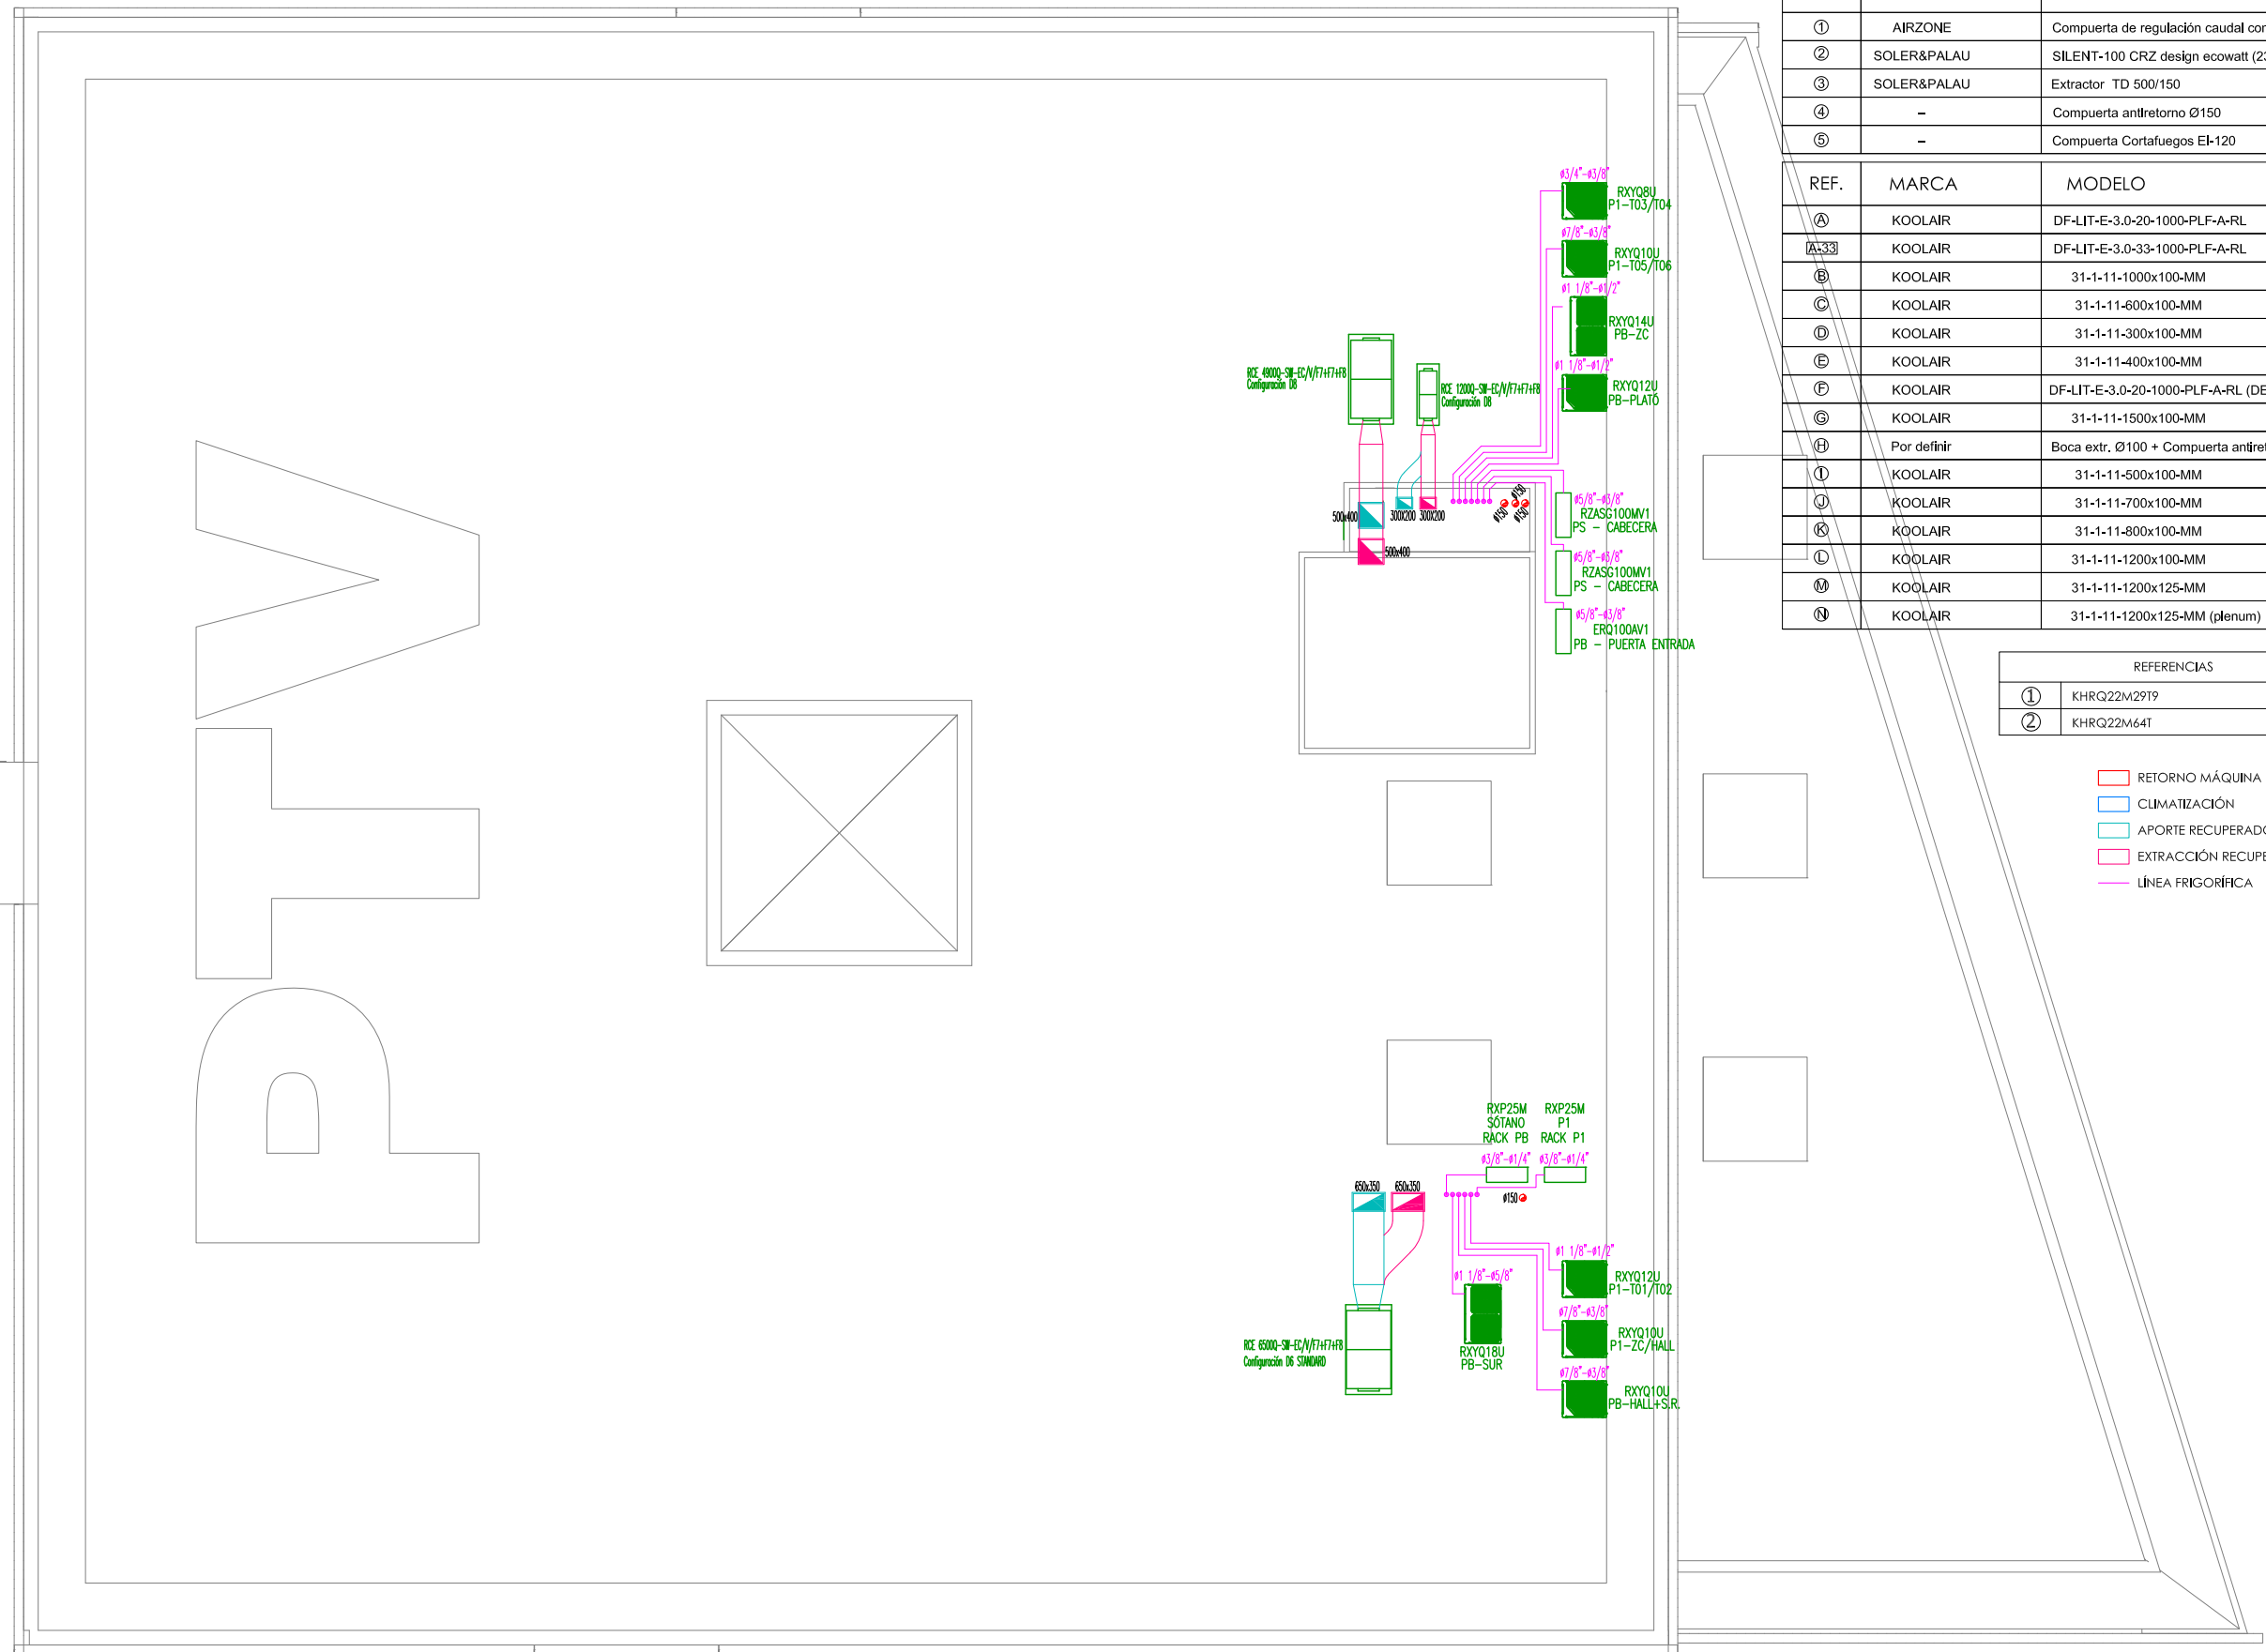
PTV

RCE 4900Q-SW-EC/V/F7+F7+F8
Configuración DB

RCE 1200Q-SW-EC/V/F7+F7+F8
Configuración DB

ø3/4"-ø3/8"
RXYQ8U
P1-T03/T04

ø7/8"-ø3/8"
RXYQ10U
P1-T05/T06

ø1 1/8"-ø1/2"
RXYQ14U
PB-ZC

ø1 1/8"-ø1/2"
RXYQ12U
PB-PLATÓ

500x400
300x200
300x200
500x400
ø150
ø150
ø150

ø5/8"-ø3/8"
RZASG100MV1
PS - CABECERA

ø5/8"-ø3/8"
RZASG100MV1
PS - CABECERA

ø5/8"-ø3/8"
ERQ100AV1
PB - PUERTA ENTRADA

RXP25M
SÓTANO
RACK PB

RXP25M
P1
RACK P1

ø3/8"-ø1/4"
ø3/8"-ø1/4"
ø150

650x350
650x350

ø1 1/8"-ø1/2"
RXYQ12U
P1-T01/T02

ø1 1/8"-ø5/8"
RXYQ18U
PB-SUR

ø7/8"-ø3/8"
RXYQ10U
P1-ZC/HALL

ø7/8"-ø3/8"
RXYQ10U
PB-HALL+S.R.

RCE 6500Q-SW-EC/V/F7+F7+F8
Configuración DB STANDARD

| ① | AIRZONE | Compuerta de regulación caudal cor |
|---|---|---|
| ② | SOLER&PALAU | SILENT-100 CRZ design ecowatt (2 |
| ③ | SOLER&PALAU | Extractor TD 500/150 |
| ④ | – | Compuerta antiretorno Ø150 |
| ⑤ | – | Compuerta Cortafuegos EI-120 |

| REF. | MARCA | MODELO |
|---|---|---|
| Ⓐ | KOOLAIR | DF-LIT-E-3.0-20-1000-PLF-A-RL |
| A-33 | KOOLAIR | DF-LIT-E-3.0-33-1000-PLF-A-RL |
| Ⓑ | KOOLAIR | 31-1-11-1000x100-MM |
| Ⓒ | KOOLAIR | 31-1-11-600x100-MM |
| Ⓓ | KOOLAIR | 31-1-11-300x100-MM |
| Ⓔ | KOOLAIR | 31-1-11-400x100-MM |
| Ⓕ | KOOLAIR | DF-LIT-E-3.0-20-1000-PLF-A-RL (DE |
| Ⓖ | KOOLAIR | 31-1-11-1500x100-MM |
| Ⓗ | Por definir | Boca extr. Ø100 + Compuerta antire |
| Ⓘ | KOOLAIR | 31-1-11-500x100-MM |
| Ⓙ | KOOLAIR | 31-1-11-700x100-MM |
| Ⓚ | KOOLAIR | 31-1-11-800x100-MM |
| Ⓛ | KOOLAIR | 31-1-11-1200x100-MM |
| Ⓜ | KOOLAIR | 31-1-11-1200x125-MM |
| Ⓝ | KOOLAIR | 31-1-11-1200x125-MM (plenum) |

| REFERENCIAS | |
|---|---|
| ① | KHRQ22M29T9 |
| ② | KHRQ22M64T |

RETORNO MÁQUINA
CLIMATIZACIÓN
APORTE RECUPERADO
EXTRACCIÓN RECUPE
LÍNEA FRIGORÍFICA